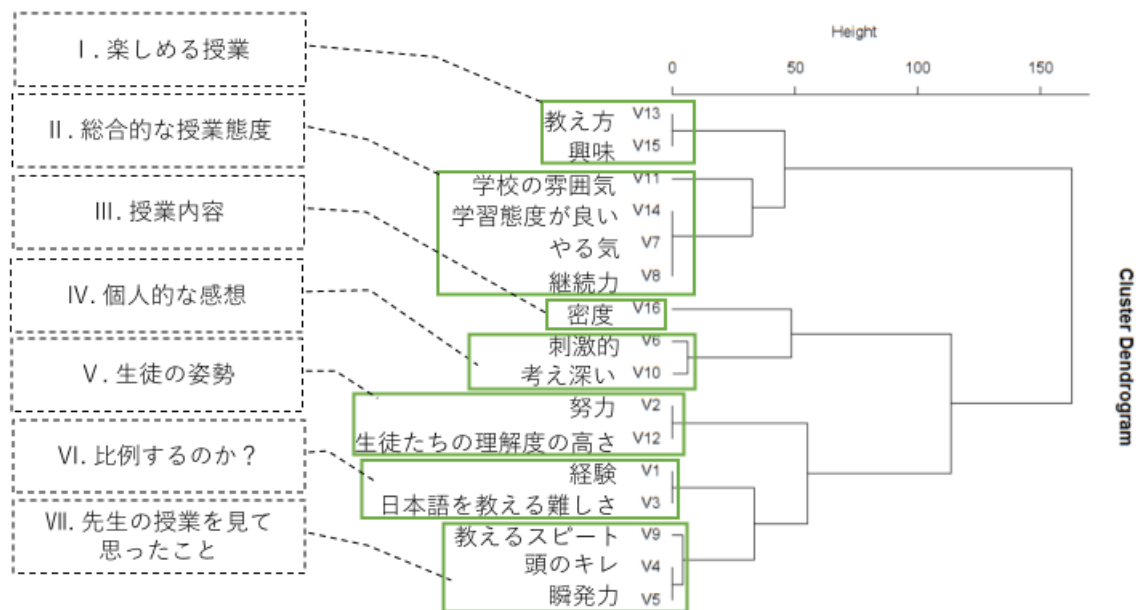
I. 楽しめる授業

II. 総合的な授業態度

III. 授業内容

IV. 個人的な感想

V. 生徒の姿勢

VI. 比例するのか？

VII. 先生の授業を見て思ったこと

Height

0
50
100
150

教え方 V13
興味 V15
学校の雰囲気 V11
学習態度が良い V14
やる気 V7
継続力 V8
密度 V16
刺激的 V6
考え深い V10
努力 V2
生徒たちの理解度の高さ V12
経験 V1
日本語を教える難しさ V3
教えるスピード V9
頭のキレ V4
瞬発力 V5

Cluster Dendrogram